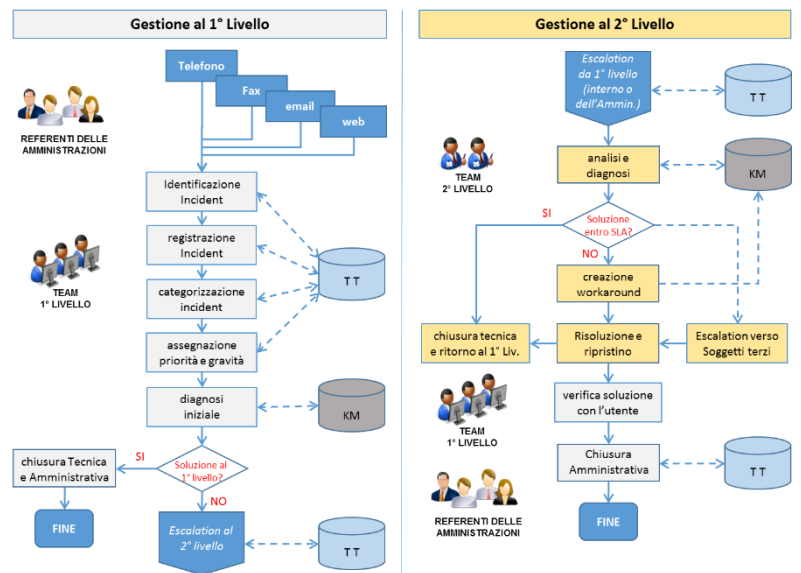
Gestione al 1° Livello

Telefono
Fax
email
web

REFERENTI DELLE AMMINISTRAZIONI

Identificazione Incident
registrazione Incident
categorizzazione incident
assegnazione priorità e gravità
diagnosi iniziale

TEAM 1° LIVELLO

T T
KM

SI
Soluzione al 1° livello?
NO

chiusura Tecnica e Amministrativa

FINE

Escalation al 2° livello

T T

Gestione al 2° Livello

Escalation da 1° livello (interno o dell'Ammin.)

T T

TEAM 2° LIVELLO

analisi e diagnosi

KM

SI
Soluzione entro SLA?
NO

creazione workaround

chiusura tecnica e ritorno al 1° Liv.
Risoluzione e ripristino
Escalation verso Soggetti terzi

TEAM 1° LIVELLO

verifica soluzione con l'utente

Chiusura Amministrativa

T T

REFERENTI DELLE AMMINISTRAZIONI

FINE